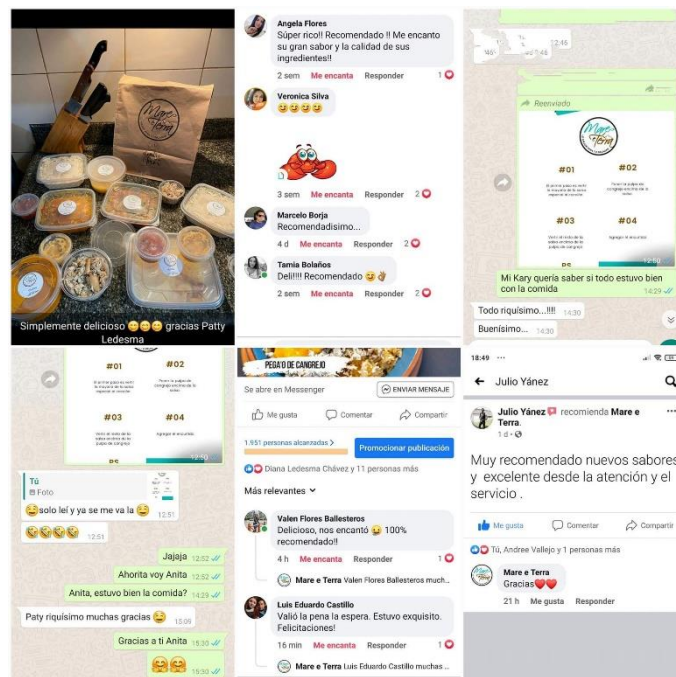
Simplemente delicioso 😋😋😋 gracias Patty Ledesma

Angela Flores
Súper rico!! Recomendado !! Me encanto su gran sabor y la calidad de sus ingredientes!!
2 sem Me encanta Responder 1

Veronica Silva
😋😋😋😋
3 sem Me encanta Responder 2

Marcelo Borja
Recomendadisimo...
4 d Me encanta Responder 2

Tamia Bolaños
Deli!!! Recomendado 😋👌
2 sem Me encanta Responder 2

12:46
Reenviado
Mare e Terra
#01 #02 #03 #04
12:50
Mi Kary quería saber si todo estuvo bien con la comida 14:29
Todo riquísimo...!!!! 14:30
Buenísimo... 14:30

#01 #02 #03 #04
12:50
Tú
Foto
😂solo leí y ya se me va la 😂 12:51
😂😂😂😂 12:51
Jajaja 12:52
Ahorita voy Anita 12:52
Anita, estuvo bien la comida? 14:29
Paty riquísimo muchas gracias 😋 15:09
Gracias a ti Anita 15:30
🤗🤗 15:30

PEGA'O DE CANGREJO
Se abre en Messenger ENVIAR MENSAJE
Me gusta Comentar Compartir
1.951 personas alcanzadas Promocionar publicación
Diana Ledesma Chávez y 11 personas más
Más relevantes
Valen Flores Ballesteros
Delicioso, nos encantó 😋 100% recomendado!!
4 h Me encanta Responder 1
Mare e Terra Valen Flores Ballesteros much...
Luis Eduardo Castillo
Valió la pena la espera. Estuvo exquisito. Felicitaciones!
16 min Me encanta Responder 1
Mare e Terra Luis Eduardo Castillo muchas ...

18:49
Julio Yánez
Julio Yánez recomienda Mare e Terra.
1 d
Muy recomendado nuevos sabores y excelente desde la atención y el servicio .
Me gusta Comentar Compartir
Tú, Andree Vallejo y 1 personas más
Mare e Terra
Gracias❤️❤️
21 h Me gusta Responder